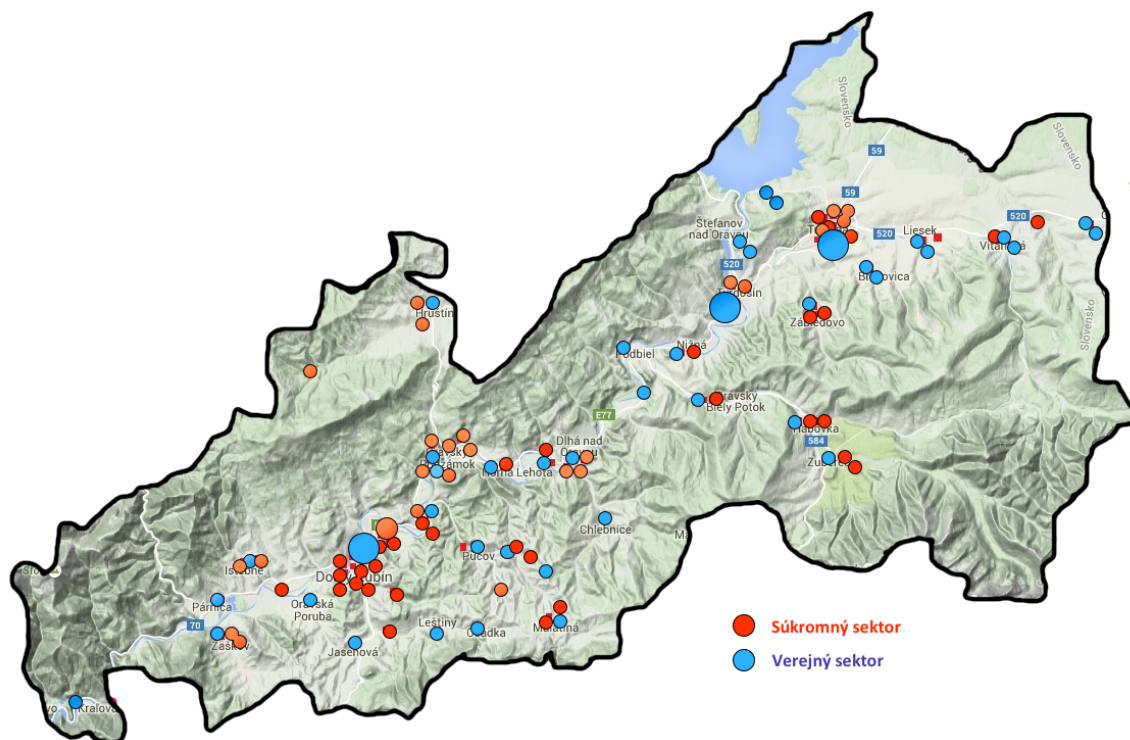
Slovensko
59
59
520
Slovensko
Slovensko
Štefanov nad Oravou
Tvrdošín
520
Liesek
Vitanová
520
Trstená
Brezovica
Hruštín
Zábiedovo
Podbiel
Nižná
E77
Oravský Biely Potok
Habovka
584
Zuberec
Oravský Podzámok
Horná Lehota
Dlhá nad Oravou
Chlebnice
Dolný Kubín
Istebné
Pucov
Párnica
Oravská Poruba
70
Zázrivá
Jasenová
Leštiny
Oravka
Malatiná
Kraľovany
Súkromný sektor
Verejný sektor